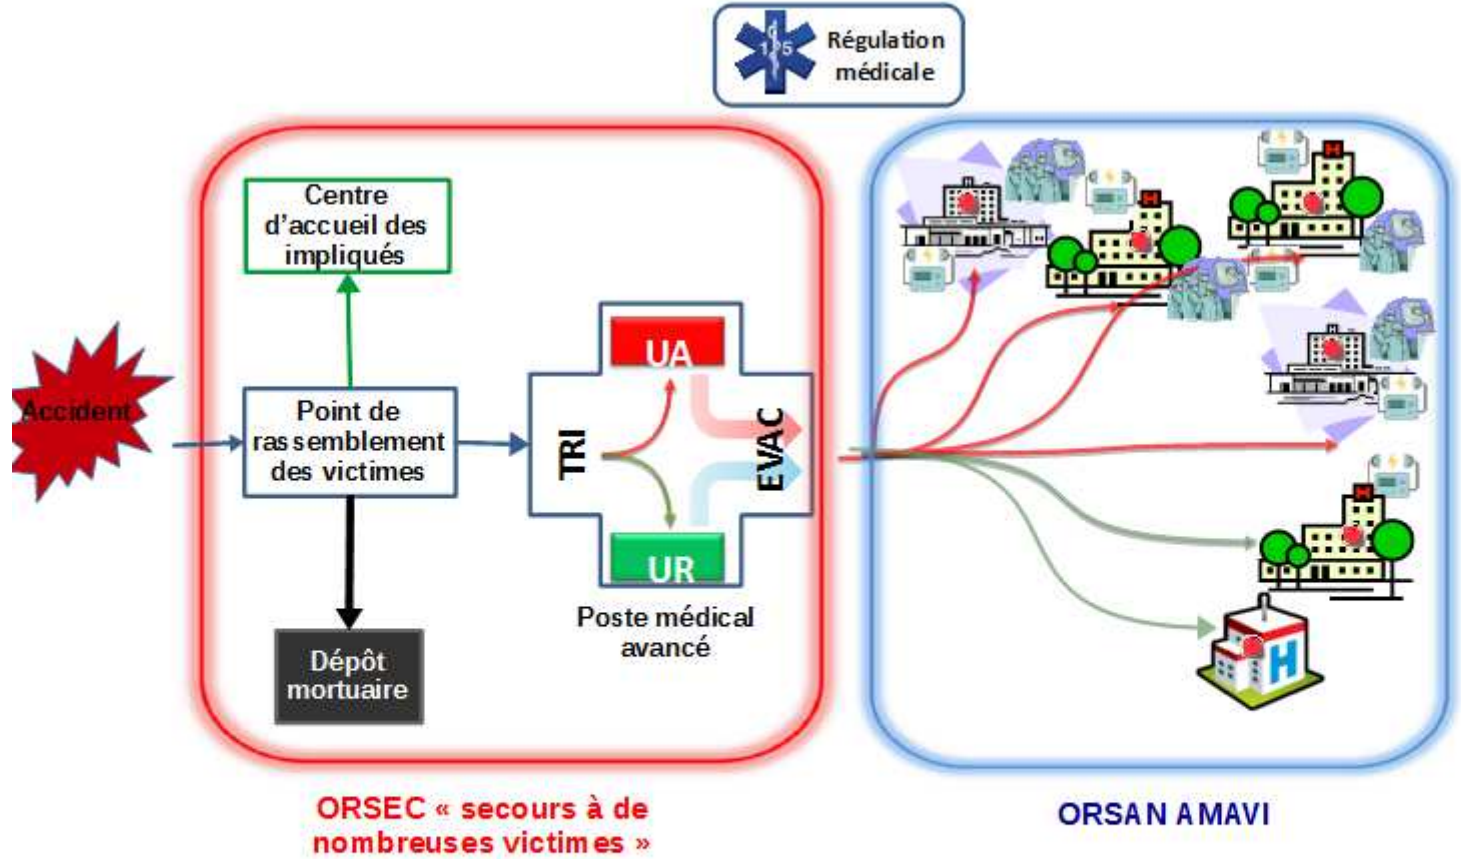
15

Régulation médicale

Centre d'accueil des impliqués

Accident

Point de rassemblement des victimes

TRI

UA

UR

EVAC

Poste médical avancé

Dépôt mortuaire

ORSEC « secours à de nombreuses victimes »

ORSAN AMAVI